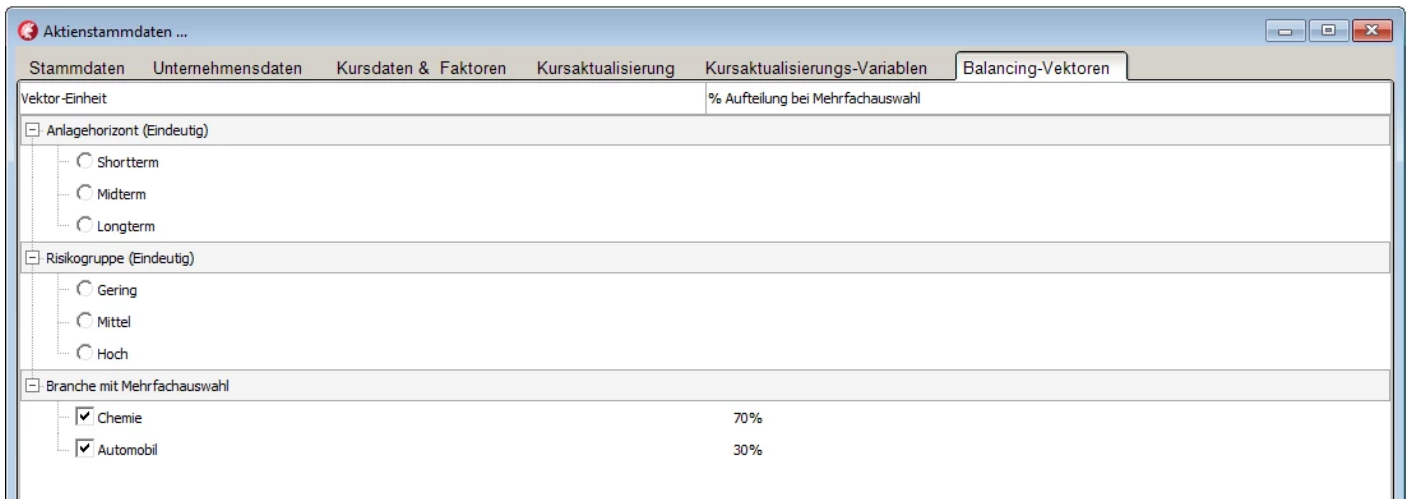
Aktienstammdaten ...

Stammdaten | Unternehmensdaten | Kursdaten & Faktoren | Kursaktualisierung | Kursaktualisierungs-Variablen | Balancing-Vektoren

| Vektor-Einheit | % Aufteilung bei Mehrfachauswahl |
|---|---|
| Anlagehorizont (Eindeutig) | |
| Shortterm | |
| Midterm | |
| Longterm | |
| Risikogruppe (Eindeutig) | |
| Gering | |
| Mittel | |
| Hoch | |
| Branche mit Mehrfachauswahl | |
| Chemie | 70% |
| Automobil | 30% |